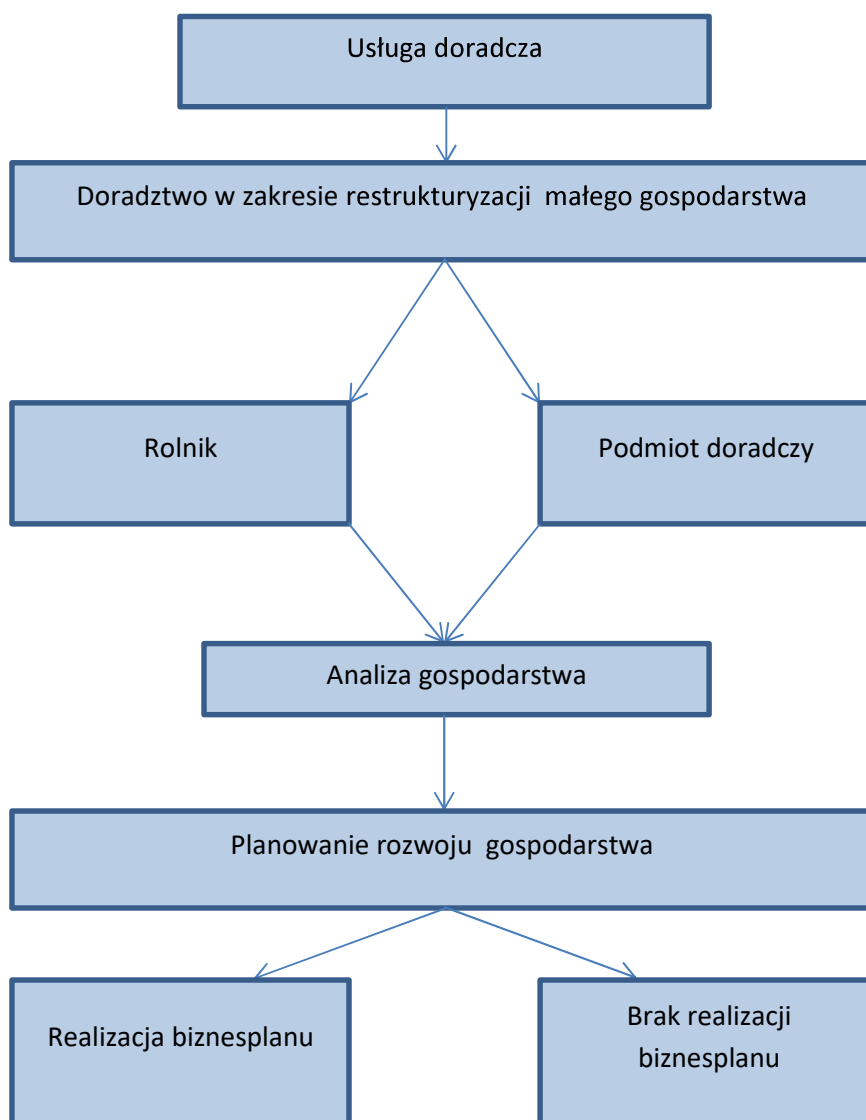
Usługa doradcza

Doradztwo w zakresie restrukturyzacji małego gospodarstwa

Rolnik

Podmiot doradczy

Analiza gospodarstwa

Planowanie rozwoju gospodarstwa

Realizacja biznesplanu

Brak realizacji biznesplanu